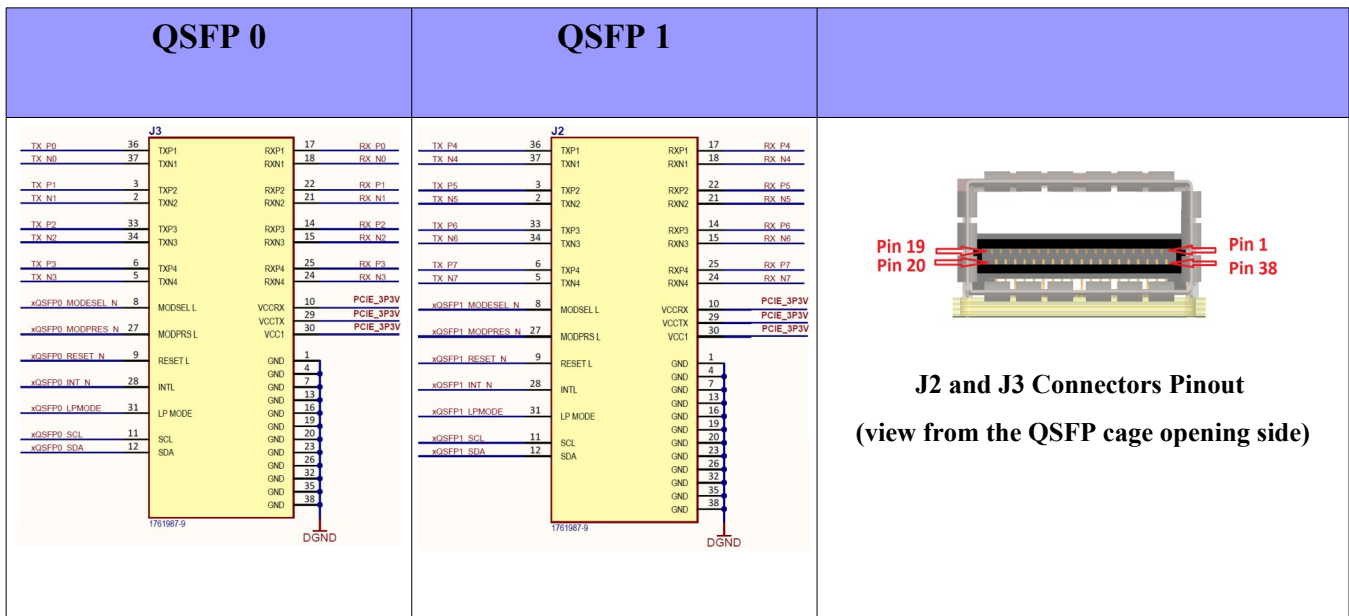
| QSFP 0 | QSFP 1 | |
|---|---|---|
| J3 TX_P0 36 TXP1 RXP1 17 RX_P0; TX_N0 37 TXN1 RXN1 18 RX_N0; TX_P1 3 TXP2 RXP2 22 RX_P1; TX_N1 2 TXN2 RXN2 21 RX_N1; TX_P2 33 TXP3 RXP3 14 RX_P2; TX_N2 34 TXN3 RXN3 15 RX_N2; TX_P3 6 TXP4 RXP4 25 RX_P3; TX_N3 5 TXN4 RXN4 24 RX_N3; xQSFP0_MODESEL_N 8 MODSEL L VCCRX 10 PCIE_3P3V; VCCTX 29 PCIE_3P3V; xQSFP0_MODPRES_N 27 MODPRS L VCC1 30 PCIE_3P3V; xQSFP0_RESET_N 9 RESET L GND 1; GND 4; xQSFP0_INT_N 28 INTL GND 7; GND 13; xQSFP0_LPMODE 31 LP MODE GND 16; GND 19; xQSFP0_SCL 11 SCL GND 20; xQSFP0_SDA 12 SDA GND 23; GND 26; GND 32; GND 35; GND 38; 1761987-9 DGND | J2 TX_P4 36 TXP1 RXP1 17 RX_P4; TX_N4 37 TXN1 RXN1 18 RX_N4; TX_P5 3 TXP2 RXP2 22 RX_P5; TX_N5 2 TXN2 RXN2 21 RX_N5; TX_P6 33 TXP3 RXP3 14 RX_P6; TX_N6 34 TXN3 RXN3 15 RX_N6; TX_P7 6 TXP4 RXP4 25 RX_P7; TX_N7 5 TXN4 RXN4 24 RX_N7; xQSFP1_MODESEL_N 8 MODSEL L VCCRX 10 PCIE_3P3V; VCCTX 29 PCIE_3P3V; xQSFP1_MODPRES_N 27 MODPRS L VCC1 30 PCIE_3P3V; xQSFP1_RESET_N 9 RESET L GND 1; GND 4; xQSFP1_INT_N 28 INTL GND 7; GND 13; xQSFP1_LPMODE 31 LP MODE GND 16; GND 19; xQSFP1_SCL 11 SCL GND 20; xQSFP1_SDA 12 SDA GND 23; GND 26; GND 32; GND 35; GND 38; 1761987-9 DGND | Pin 19 Pin 1 Pin 20 Pin 38 J2 and J3 Connectors Pinout (view from the QSFP cage opening side) |